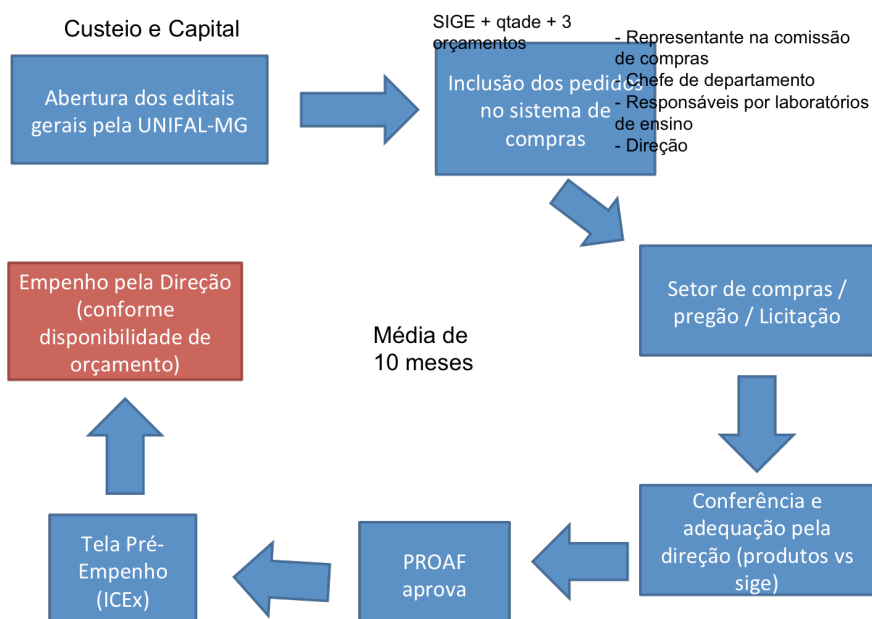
Custeio e Capital

Abertura dos editais gerais pela UNIFAL-MG

SIGE + qtade + 3 orçamentos

Inclusão dos pedidos no sistema de compras

- Representante na comissão de compras
- Chefe de departamento
- Responsáveis por laboratórios de ensino
- Direção

Setor de compras / pregão / Licitação

Conferência e adequação pela direção (produtos vs sige)

PROAF aprova

Tela Pré-Empenho (ICEx)

Empenho pela Direção (conforme disponibilidade de orçamento)

Média de 10 meses